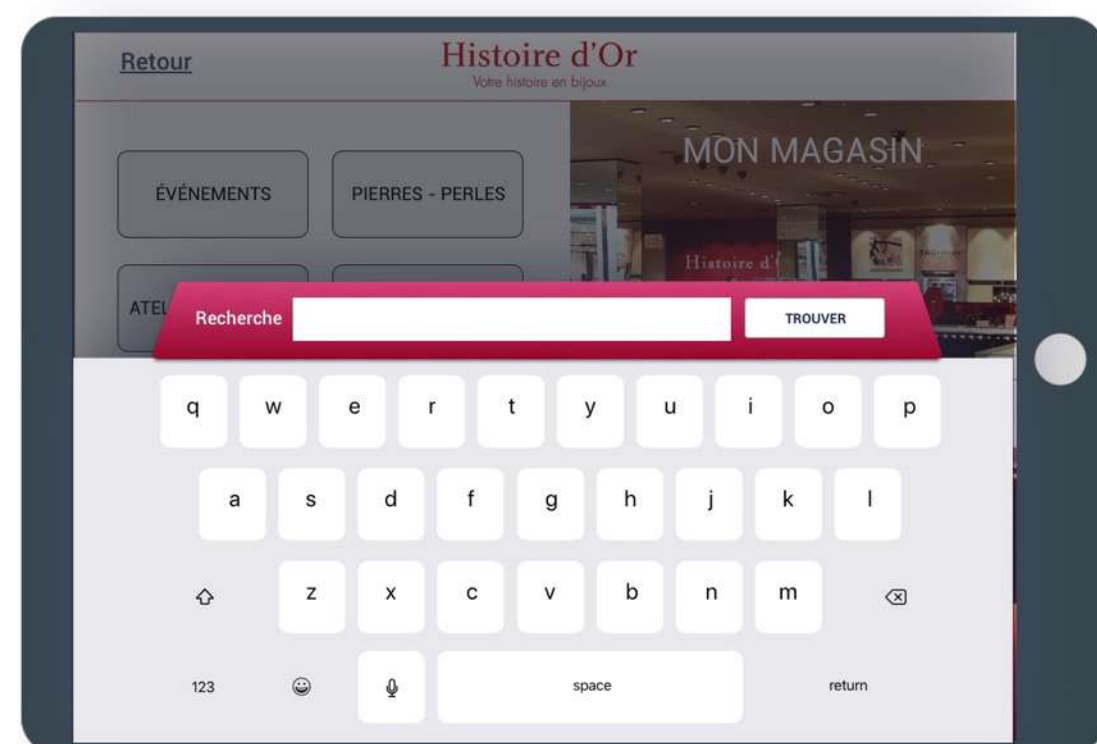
Retour

Histoire d'Or
Votre histoire en bijoux

ÉVÉNEMENTS

PIERRES - PERLES

MON MAGASIN

Histoire d'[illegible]

ATEL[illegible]

Recherche

TROUVER

q w e r t y u i o p

a s d f g h j k l

z x c v b n m

123

space

return